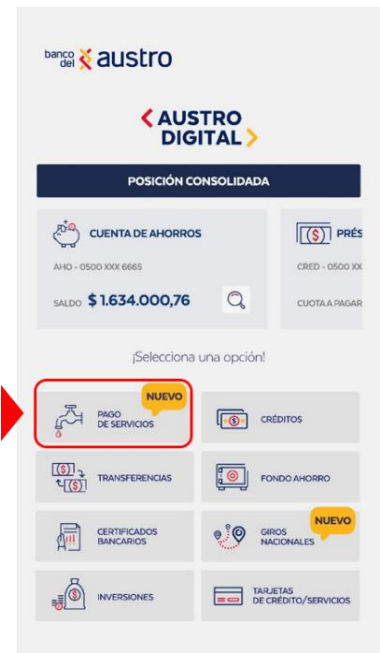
banco del austro

AUSTRO DIGITAL

POSICIÓN CONSOLIDADA

CUENTA DE AHORROS

AHO - 0500 XXX 6665

SALDO $ 1.634.000,76

PRÉS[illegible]

CRED - 0500 X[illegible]

CUOTA A PAGAR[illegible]

¡Selecciona una opción!

NUEVO
PAGO DE SERVICIOS

CRÉDITOS

TRANSFERENCIAS

FONDO AHORRO

CERTIFICADOS BANCARIOS

NUEVO
GIROS NACIONALES

INVERSIONES

TARJETAS DE CRÉDITO/SERVICIOS